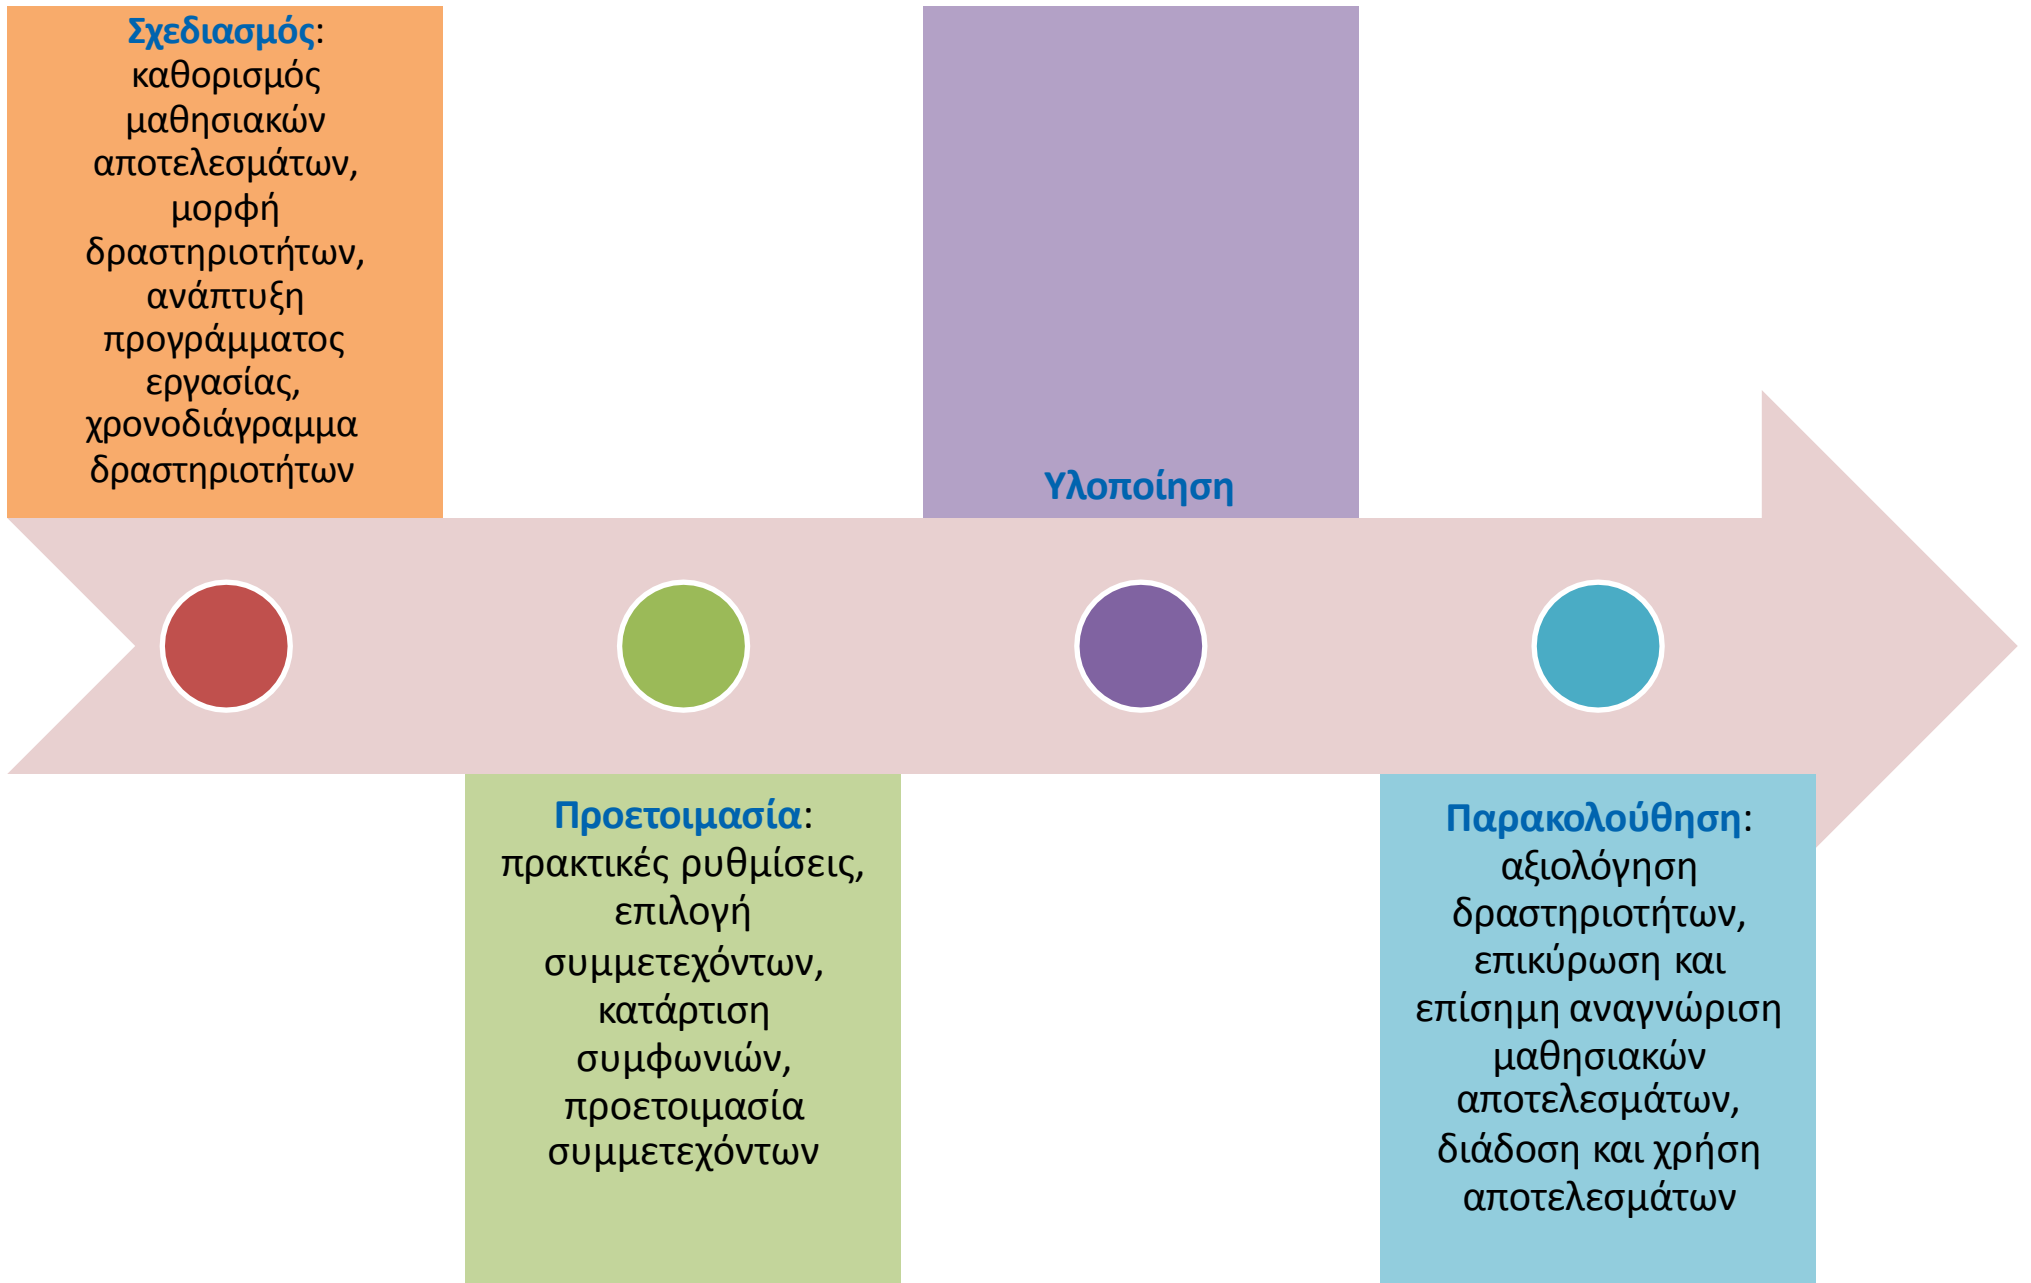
Σχεδιασμός: καθορισμός μαθησιακών αποτελεσμάτων, μορφή δραστηριοτήτων, ανάπτυξη προγράμματος εργασίας, χρονοδιάγραμμα δραστηριοτήτων

Υλοποίηση

Προετοιμασία: πρακτικές ρυθμίσεις, επιλογή συμμετεχόντων, κατάρτιση συμφωνιών, προετοιμασία συμμετεχόντων

Παρακολούθηση: αξιολόγηση δραστηριοτήτων, επικύρωση και επίσημη αναγνώριση μαθησιακών αποτελεσμάτων, διάδοση και χρήση αποτελεσμάτων